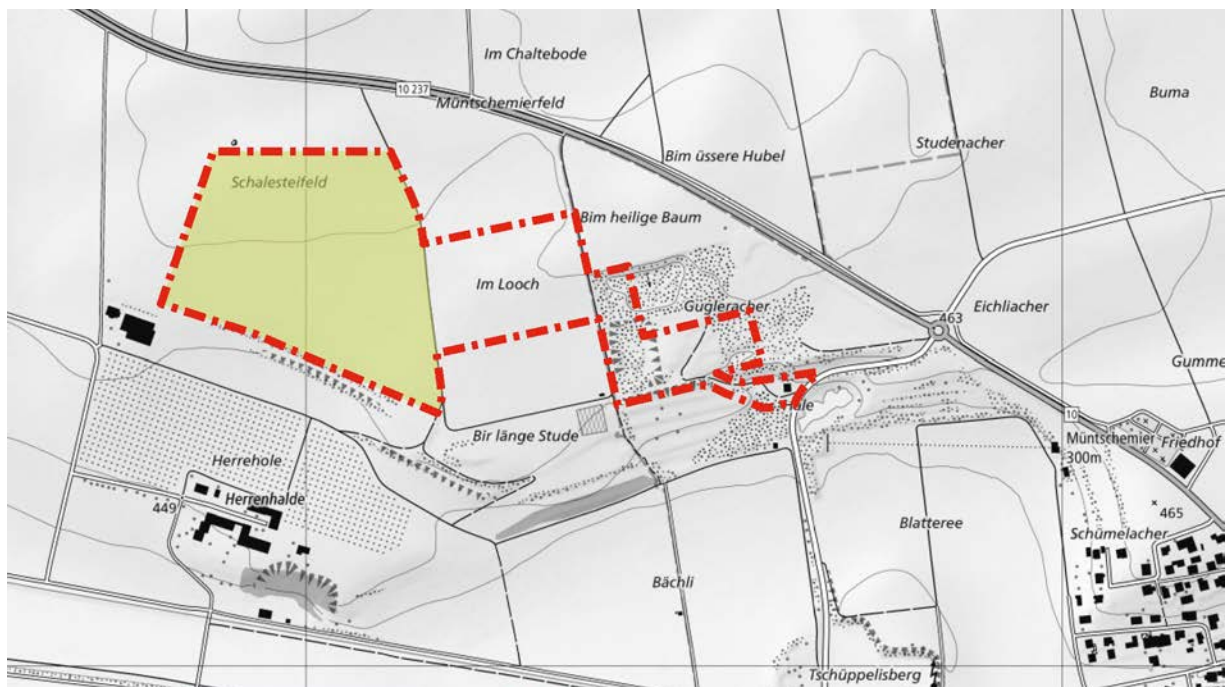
Im Chaltebode
10 237
Müntschemierfeld
Bim üssere Hubel
Studenacher
Buma
Schalesteifeld
Bim heilige Baum
Im Looch
Guggleracher
Eichliacher
463
Gumme
Hale
Bir länge Stude
10
Müntschemier
300m
Friedhof
Herrehole
Herrenhalde
449
465
Blatteree
Schümelacher
Bächli
Tschüppelisberg